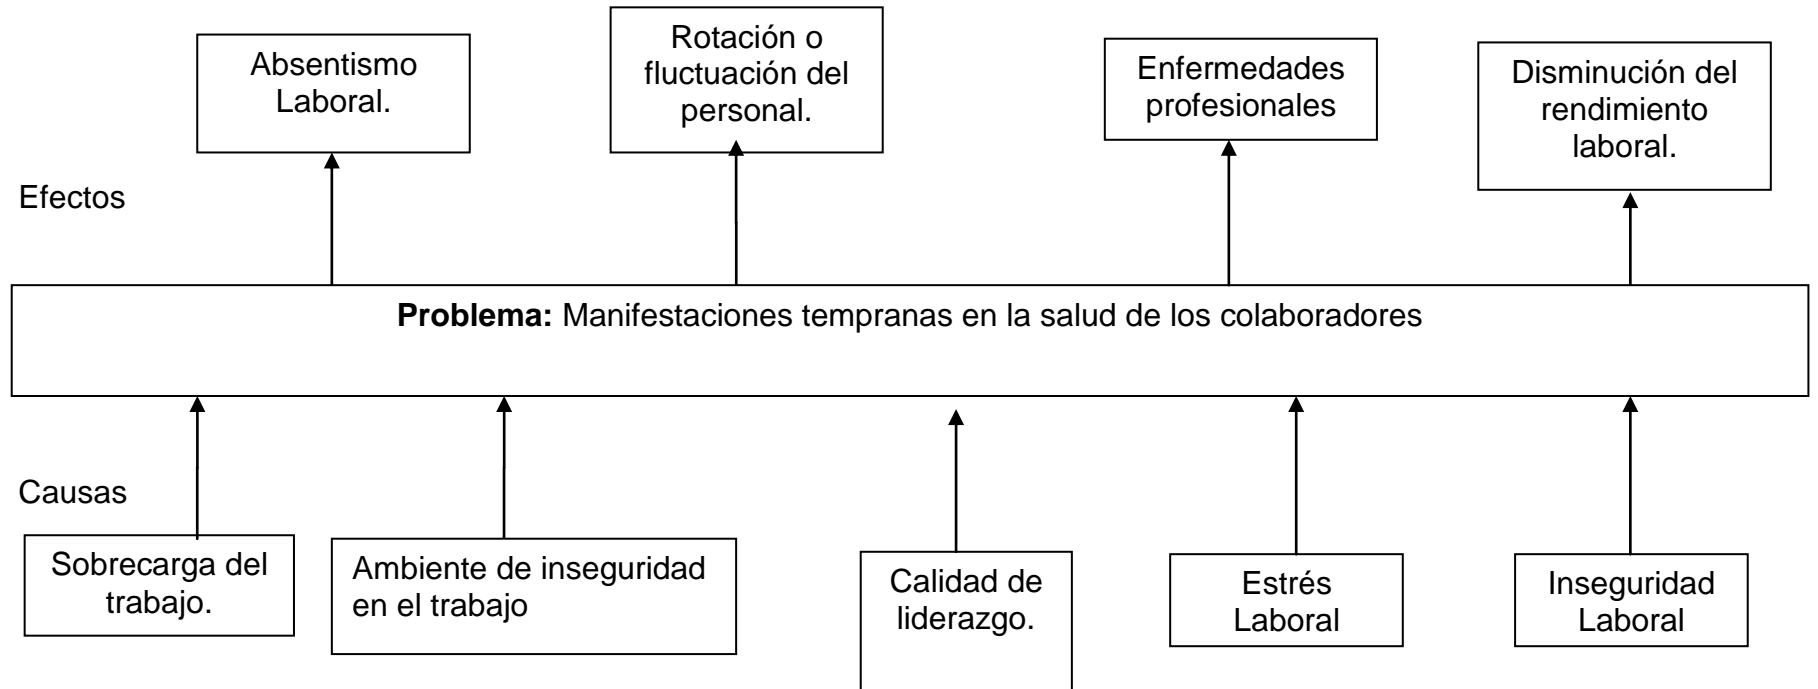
Absentismo Laboral.

Rotación o fluctuación del personal.

Enfermedades profesionales

Disminución del rendimiento laboral.

Efectos

**Problema:** Manifestaciones tempranas en la salud de los colaboradores

Causas

Sobrecarga del trabajo.

Ambiente de inseguridad en el trabajo

Calidad de liderazgo.

Estrés Laboral

Inseguridad Laboral